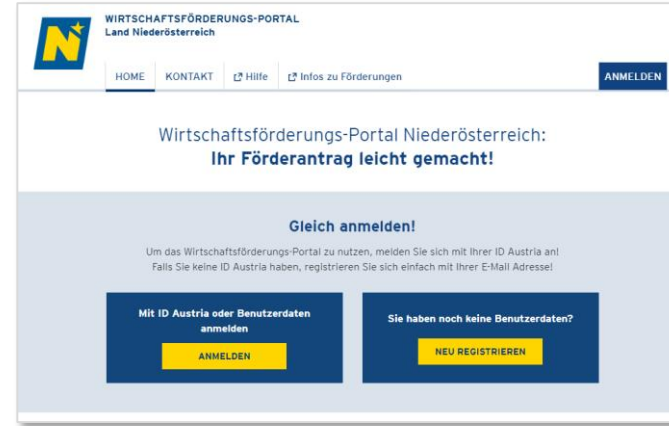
WIRTSCHAFTSFÖRDERUNGS-PORTAL
Land Niederösterreich

HOME KONTAKT Hilfe Infos zu Förderungen

ANMELDEN

Wirtschaftsförderungs-Portal Niederösterreich:
Ihr Förderantrag leicht gemacht!

Gleich anmelden!

Um das Wirtschaftsförderungs-Portal zu nutzen, melden Sie sich mit Ihrer ID Austria an!
Falls Sie keine ID Austria haben, registrieren Sie sich einfach mit Ihrer E-Mail Adresse!

Mit ID Austria oder Benutzerdaten anmelden

ANMELDEN

Sie haben noch keine Benutzerdaten?

NEU REGISTRIEREN